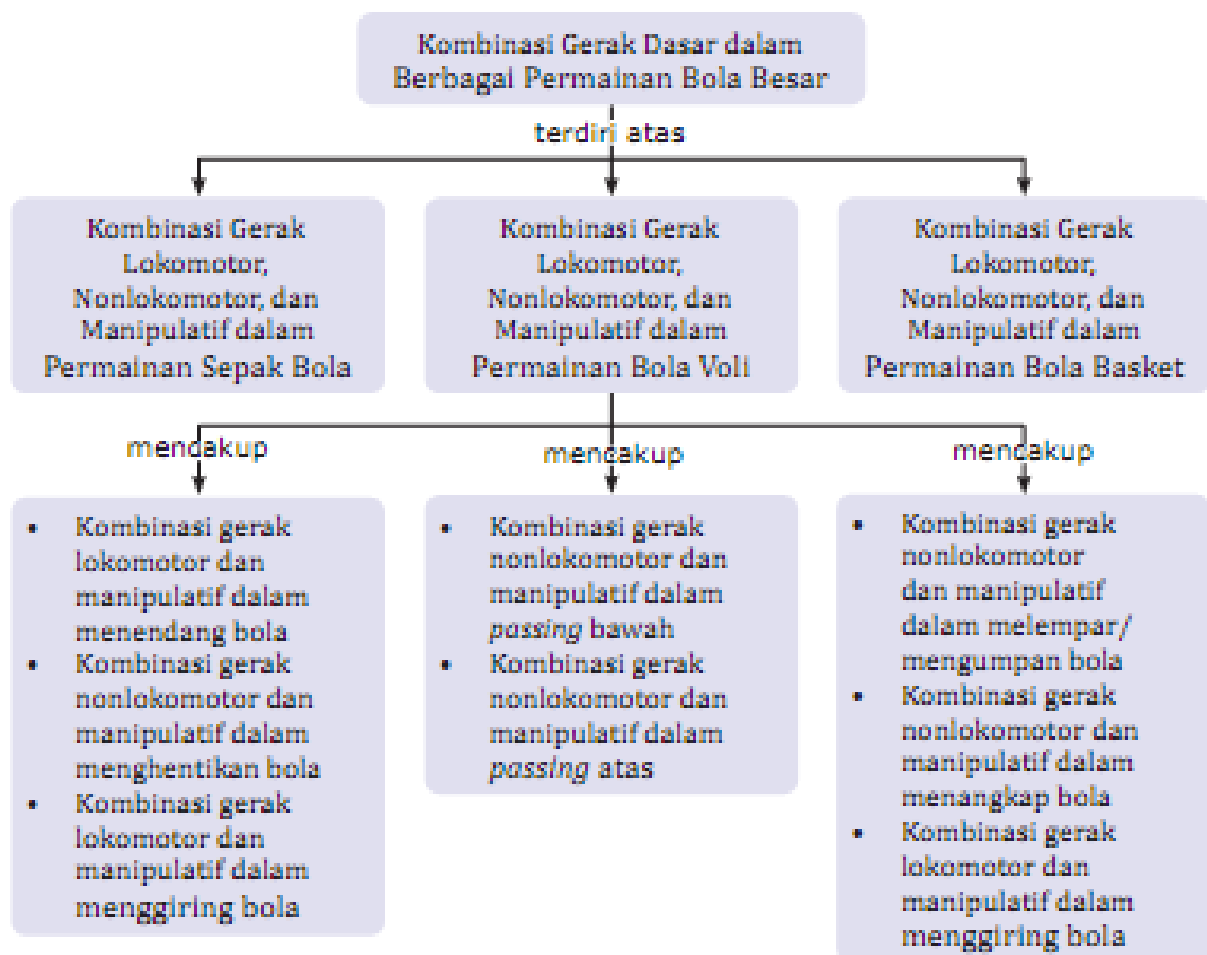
Kombinasi Gerak Dasar dalam Berbagai Permainan Bola Besar

terdiri atas

Kombinasi Gerak Lokomotor, Nonlokomotor, dan Manipulatif dalam Permainan Sepak Bola

Kombinasi Gerak Lokomotor, Nonlokomotor, dan Manipulatif dalam Permainan Bola Voli

Kombinasi Gerak Lokomotor, Nonlokomotor, dan Manipulatif dalam Permainan Bola Basket

mendakup

mencakup

mencakup

- Kombinasi gerak lokomotor dan manipulatif dalam menendang bola
- Kombinasi gerak nonlokomotor dan manipulatif dalam menghentikan bola
- Kombinasi gerak lokomotor dan manipulatif dalam menggiring bola

- Kombinasi gerak nonlokomotor dan manipulatif dalam *passing* bawah
- Kombinasi gerak nonlokomotor dan manipulatif dalam *passing* atas

- Kombinasi gerak nonlokomotor dan manipulatif dalam melempar/ mengumpan bola
- Kombinasi gerak nonlokomotor dan manipulatif dalam menangkap bola
- Kombinasi gerak lokomotor dan manipulatif dalam menggiring bola